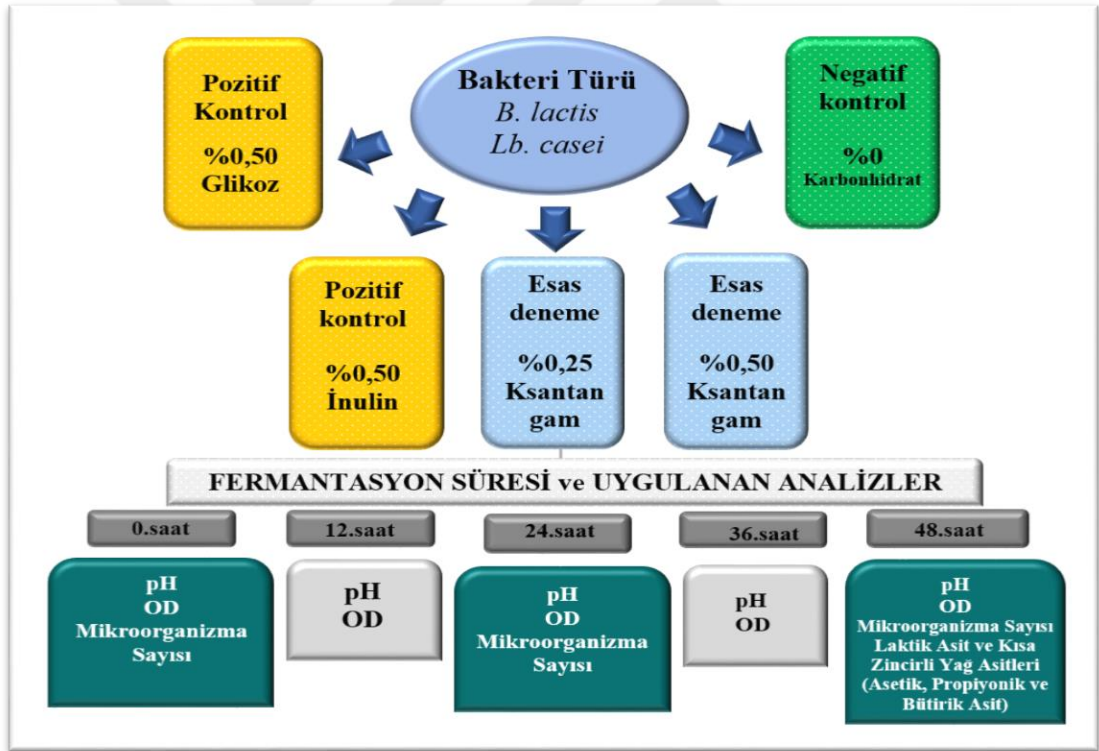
Pozitif Kontrol

%0,50 Glikoz

Bakteri Türü
B. lactis
Lb. casei

Negatif kontrol

%0
Karbonhidrat

Pozitif kontrol

%0,50 İnulin

Esas deneme

%0,25 Ksantan gam

Esas deneme

%0,50 Ksantan gam

FERMANTASYON SÜRESİ ve UYGULANAN ANALİZLER

0.saat

12.saat

24.saat

36.saat

48.saat

pH
OD
Mikroorganizma Sayısı

pH
OD

pH
OD
Mikroorganizma Sayısı

pH
OD

pH
OD
Mikroorganizma Sayısı
Laktik Asit ve Kısa Zincirli Yağ Asitleri (Asetik, Propiyonik ve Bütirik Asit)